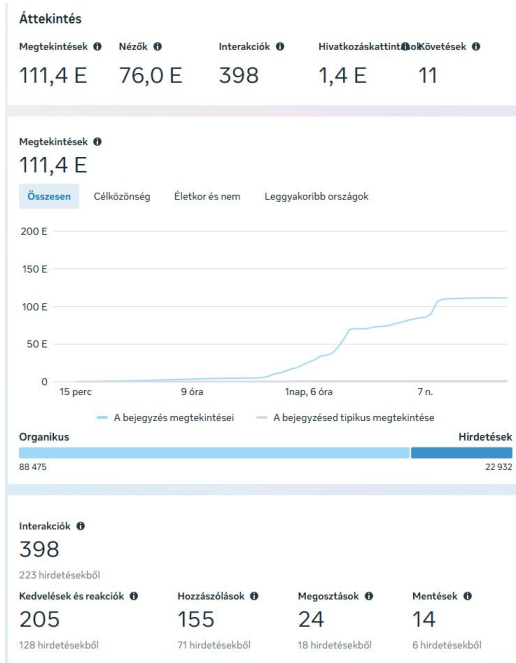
Áttekintés

Megtekintések ⓘ
111,4 E

Nézők ⓘ
76,0 E

Interakciók ⓘ
398

Hivatkozáskattintások ⓘ
1,4 E

Követések ⓘ
11

Megtekintések ⓘ
111,4 E

Összesen | Célközönség | Életkor és nem | Leggyakoribb országok

200 E
150 E
100 E
50 E
0

15 perc | 9 óra | 1nap, 6 óra | 7 n.

A bejegyzés megtekintései | A bejegyzésed tipikus megtekintése

Organikus
88 475

Hirdetések
22 932

Interakciók ⓘ
398
223 hirdetésekből

Kedvelések és reakciók ⓘ
205
128 hirdetésekből

Hozzászólások ⓘ
155
71 hirdetésekből

Megosztások ⓘ
24
18 hirdetésekből

Mentések ⓘ
14
6 hirdetésekből